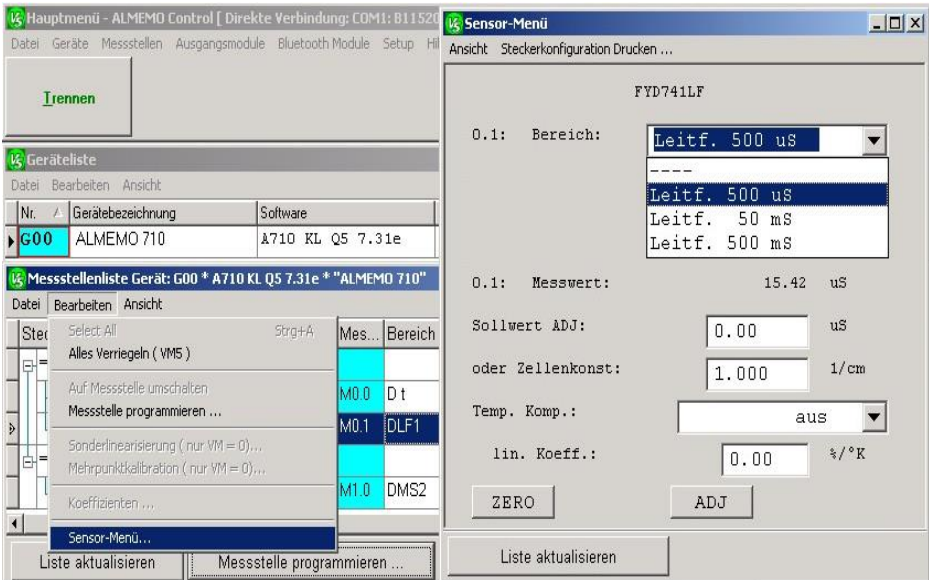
Hauptmenü - ALMEMO Control [ Direkte Verbindung: COM1: B11520

Datei Geräte Messstellen Ausgangsmodule Bluetooth Module Setup Hi

Trennen

Geräteliste

Datei Bearbeiten Ansicht

| Nr. | Gerätebezeichnung | Software |
|---|---|---|
| G00 | ALMEMO 710 | A710 KL Q5 7.31e |

Messstellenliste Gerät: G00 * A710 KL Q5 7.31e * "ALMEMO 710"

Datei Bearbeiten Ansicht

Ste

Select All Strg+A
Alles Verriegeln ( VM5 )
Auf Messstelle umschalten
Messstelle programmieren ...
Sonderlinearisierung ( nur VM = 0)...
Mehrpunktkalibration ( nur VM = 0)...
Koeffizienten ...
Sensor-Menü...

| Mes... | Bereich |
|---|---|
| M0.0 | D t |
| M0.1 | DLF1 |
| M1.0 | DMS2 |

Liste aktualisieren

Messstelle programmieren ...

Sensor-Menü

Ansicht Steckerkonfiguration Drucken ...

FYD741LF

0.1: Bereich: Leitf. 500 uS

----
Leitf. 500 uS
Leitf. 50 mS
Leitf. 500 mS

0.1: Messwert: 15.42 uS

Sollwert ADJ: 0.00 uS

oder Zellenkonst: 1.000 1/cm

Temp. Komp.: aus

lin. Koeff.: 0.00 %/°K

ZERO

ADJ

Liste aktualisieren